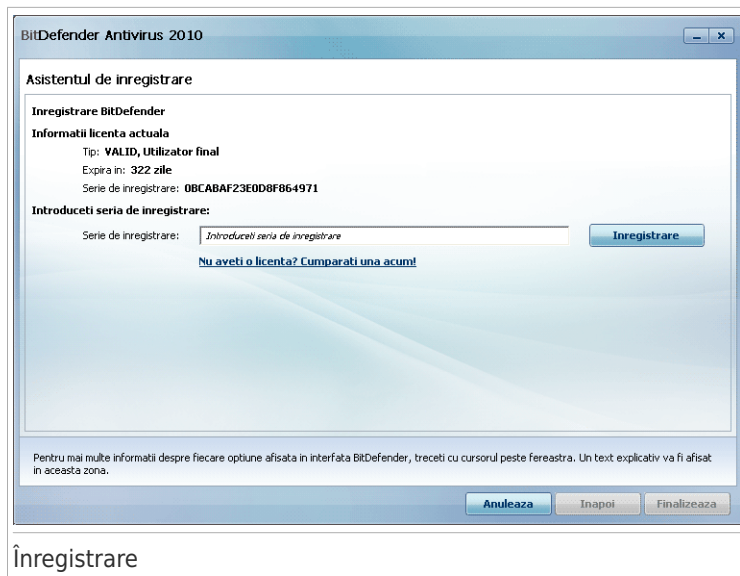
BitDefender Antivirus 2010

Asistentul de inregistrare

Inregistrare BitDefender

Informatii licenta actuala

Tip: VALID, Utilizator final

Expira in: 322 zile

Serie de inregistrare: 0BCABAF23E0D8F864971

Introduceti seria de inregistrare:

Serie de inregistrare: Introduceti seria de inregistrare

Inregistrare

Nu aveti o licenta? Cumparati una acum!

Pentru mai multe informatii despre fiecare optiune afisata in interfata BitDefender, treceti cu cursorul peste fereastra. Un text explicativ va fi afisat in aceasta zona.

Anuleaza

Inapoi

Finalizeaza

Înregistrare